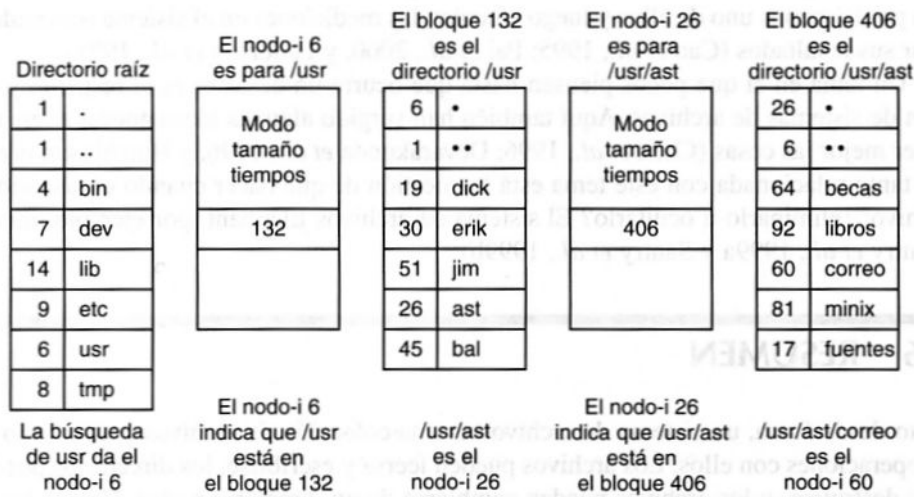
Directorio raíz

| 1 | . |
|---|---|
| 1 | .. |
| 4 | bin |
| 7 | dev |
| 14 | lib |
| 9 | etc |
| 6 | usr |
| 8 | tmp |

La búsqueda de usr da el nodo-i 6

El nodo-i 6 es para /usr

Modo tamaño tiempos

132

El nodo-i 6 indica que /usr está en el bloque 132

El bloque 132 es el directorio /usr

| 6 | • |
|---|---|
| 1 | •• |
| 19 | dick |
| 30 | erik |
| 51 | jim |
| 26 | ast |
| 45 | bal |

/usr/ast es el nodo-i 26

El nodo-i 26 es para /usr/ast

Modo tamaño tiempos

406

El nodo-i 26 indica que /usr/ast está en el bloque 406

El bloque 406 es el directorio /usr/ast

| 26 | • |
|---|---|
| 6 | •• |
| 64 | becas |
| 92 | libros |
| 60 | correo |
| 81 | minix |
| 17 | fuentes |

/usr/ast/correo es el nodo-i 60